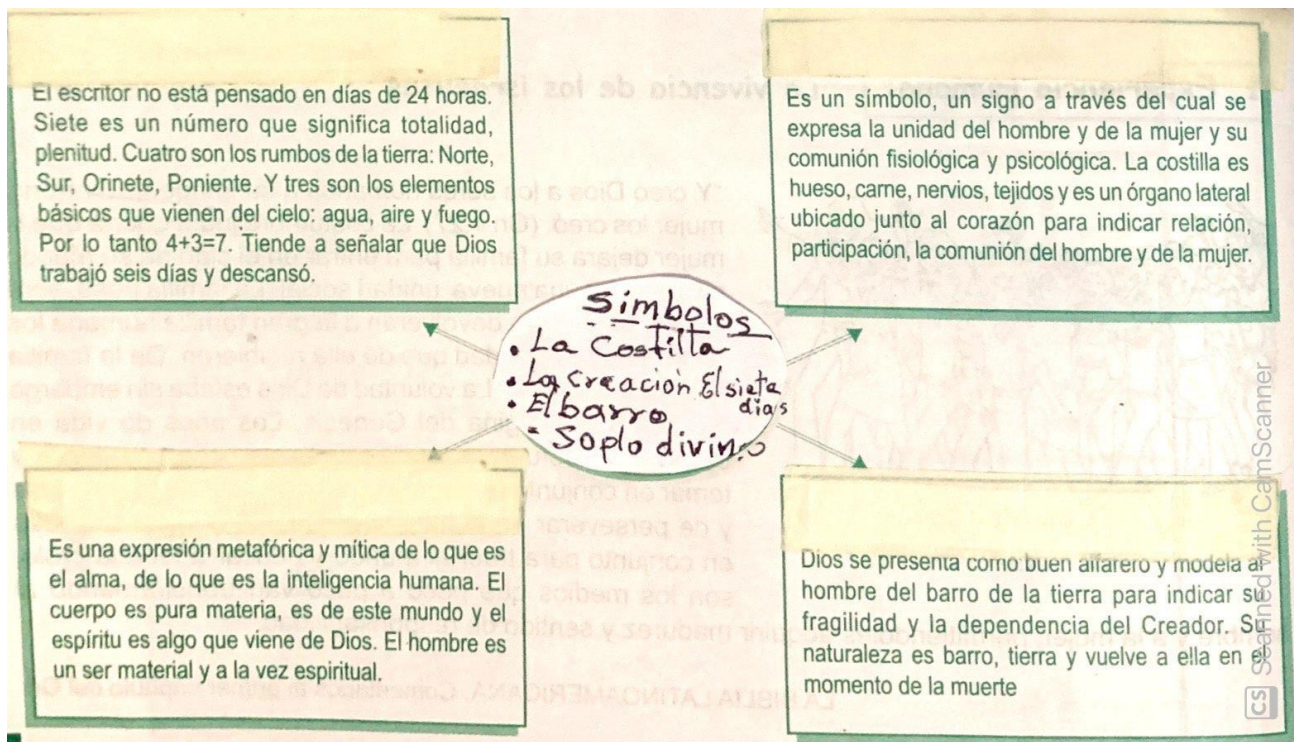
El escritor no está pensado en días de 24 horas. Siete es un número que significa totalidad, plenitud. Cuatro son los rumbos de la tierra: Norte, Sur, Orinete, Poniente. Y tres son los elementos básicos que vienen del cielo: agua, aire y fuego. Por lo tanto 4+3=7. Tiende a señalar que Dios trabajó seis días y descansó.

Es un símbolo, un signo a través del cual se expresa la unidad del hombre y de la mujer y su comunión fisiológica y psicológica. La costilla es hueso, carne, nervios, tejidos y es un órgano lateral ubicado junto al corazón para indicar relación, participación, la comunión del hombre y de la mujer.

Simbolos
• La Costilla
• La creacion El siete dias
• El barro
• Soplo divino

Es una expresión metafórica y mítica de lo que es el alma, de lo que es la inteligencia humana. El cuerpo es pura materia, es de este mundo y el espíritu es algo que viene de Dios. El hombre es un ser material y a la vez espiritual.

Dios se presenta como buen alfarero y modela al hombre del barro de la tierra para indicar su fragilidad y la dependencia del Creador. Su naturaleza es barro, tierra y vuelve a ella en el momento de la muerte

CS Scanned with CamScanner